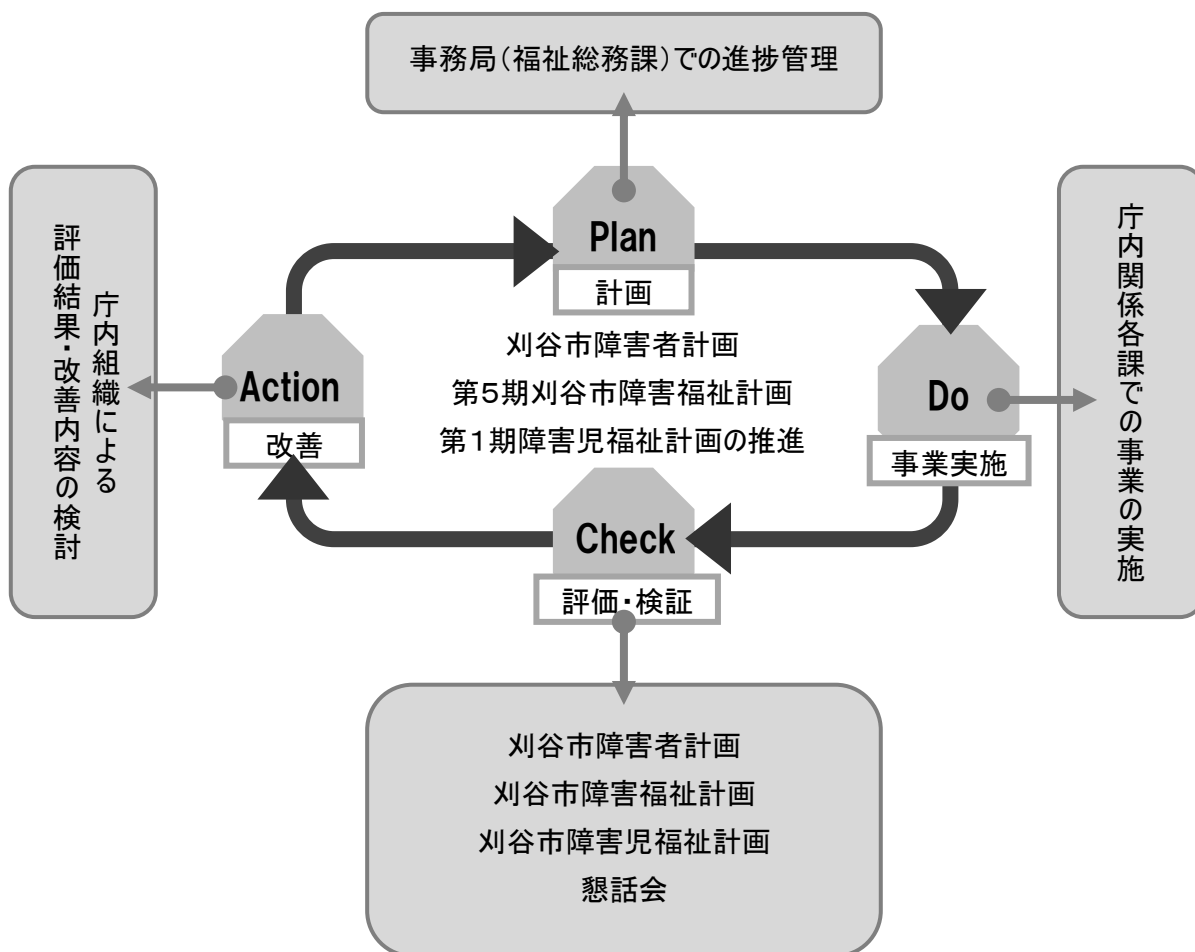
事務局(福祉総務課)での進捗管理

Plan
計画

庁内組織による
評価結果・改善内容の検討

Action
改善

刈谷市障害者計画
第5期刈谷市障害福祉計画
第1期障害児福祉計画の推進

Do
事業実施

庁内関係各課での事業の実施

Check
評価・検証

刈谷市障害者計画
刈谷市障害福祉計画
刈谷市障害児福祉計画
懇話会